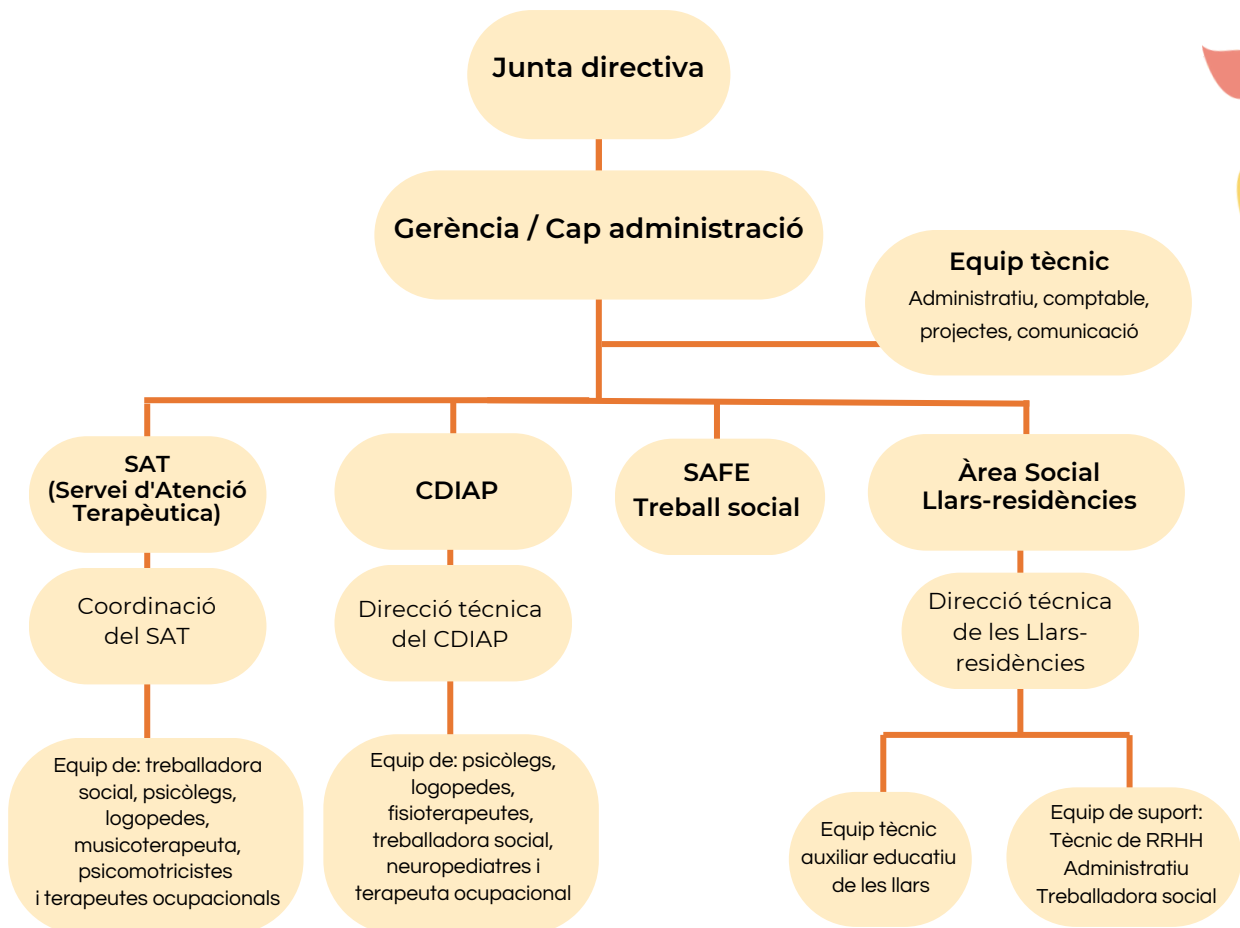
Junta directiva

Gerència / Cap administració

Equip tècnic
Administratiu, comptable, projectes, comunicació

SAT
(Servei d'Atenció Terapèutica)

CDIAP

SAFE
Treball social

Àrea Social
Llars-residències

Coordinació del SAT

Direcció técnica del CDIAP

Direcció técnica de les Llars-residències

Equip de: treballadora social, psicòlegs, logopedes, musicoterapeuta, psicomotricistes i terapeutes ocupacionals

Equip de: psicòlegs, logopedes, fisioterapeutes, treballadora social, neuropediatres i terapeuta ocupacional

Equip tècnic auxiliar educatiu de les llars

Equip de suport:
Tècnic de RRHH
Administratiu
Treballadora social